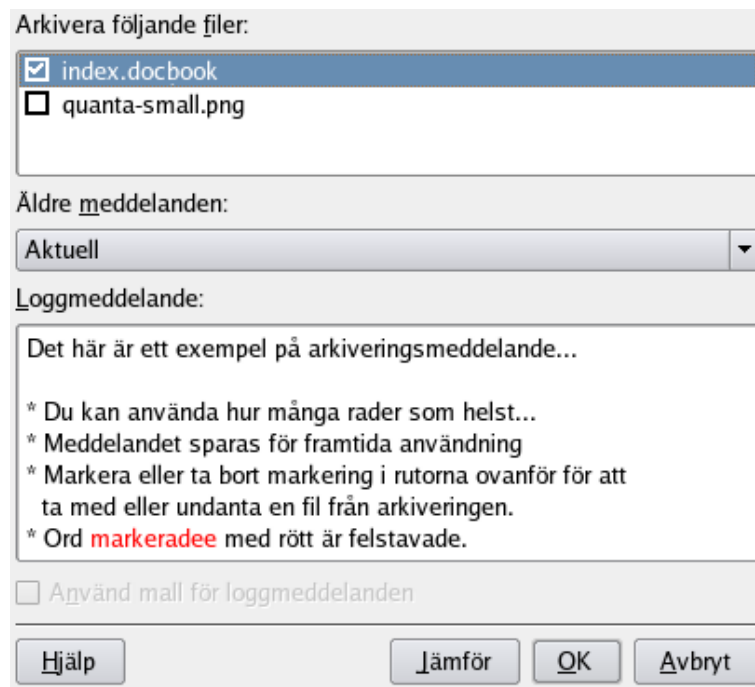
Arkivera följande filer:

☑ index.docbook
☐ quanta-small.png

Äldre meddelanden:

Aktuell

Loggmeddelande:

Det här är ett exempel på arkiveringsmeddelande...

* Du kan använda hur många rader som helst...
* Meddelandet sparas för framtida användning
* Markera eller ta bort markering i rutorna ovanför för att ta med eller undanta en fil från arkiveringen.
* Ord markeradee med rött är felstavade.

☐ Använd mall för loggmeddelanden

Hjälp

Jämför

OK

Avbryt